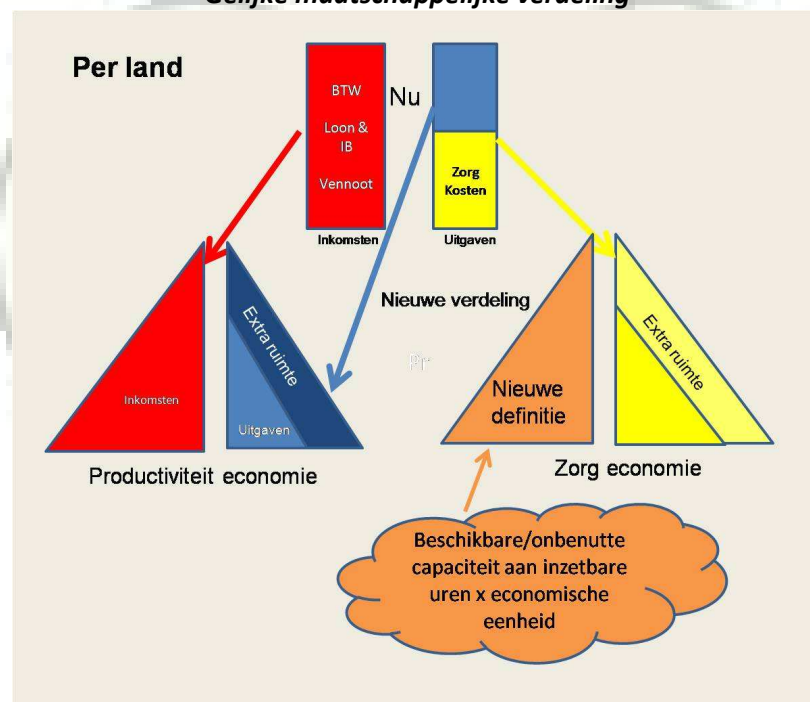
Gelijke maatschappelijke verdeling

Per land

BTW

Loon & IB

Vennoot

Inkomsten

Nu

Zorg Kosten

Uitgaven

Nieuwe verdeling

Inkomsten

Extra ruimte

Uitgaven

Productiviteit economie

Nieuwe definitie

Extra ruimte

Zorg economie

Beschikbare/onbenutte capaciteit aan inzetbare uren x economische eenheid